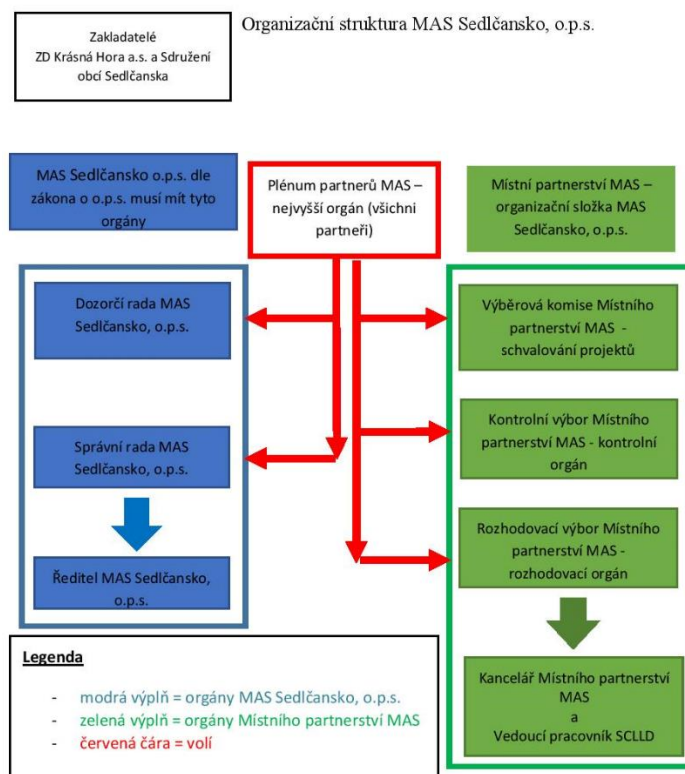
Zakladatelé
ZD Krásná Hora a.s. a Sdružení obcí Sedlčanska

Organizační struktura MAS Sedlčansko, o.p.s.

MAS Sedlčansko o.p.s. dle zákona o o.p.s. musí mít tyto orgány

Plénum partnerů MAS – nejvyšší orgán (všichni partneři)

Místní partnerství MAS – organizační složka MAS Sedlčansko, o.p.s.

Dozorčí rada MAS Sedlčansko, o.p.s.

Výběrová komise Místního partnerství MAS - schvalování projektů

Kontrolní výbor Místního partnerství MAS - kontrolní orgán

Správní rada MAS Sedlčansko, o.p.s.

Rozhodovací výbor Místního partnerství MAS - rozhodovací orgán

Ředitel MAS Sedlčansko, o.p.s.

Kancelář Místního partnerství MAS
a
Vedoucí pracovník SCLLD

Legenda

- modrá výplň = orgány MAS Sedlčansko, o.p.s.
- zelená výplň = orgány Místního partnerství MAS
- červená čára = volí